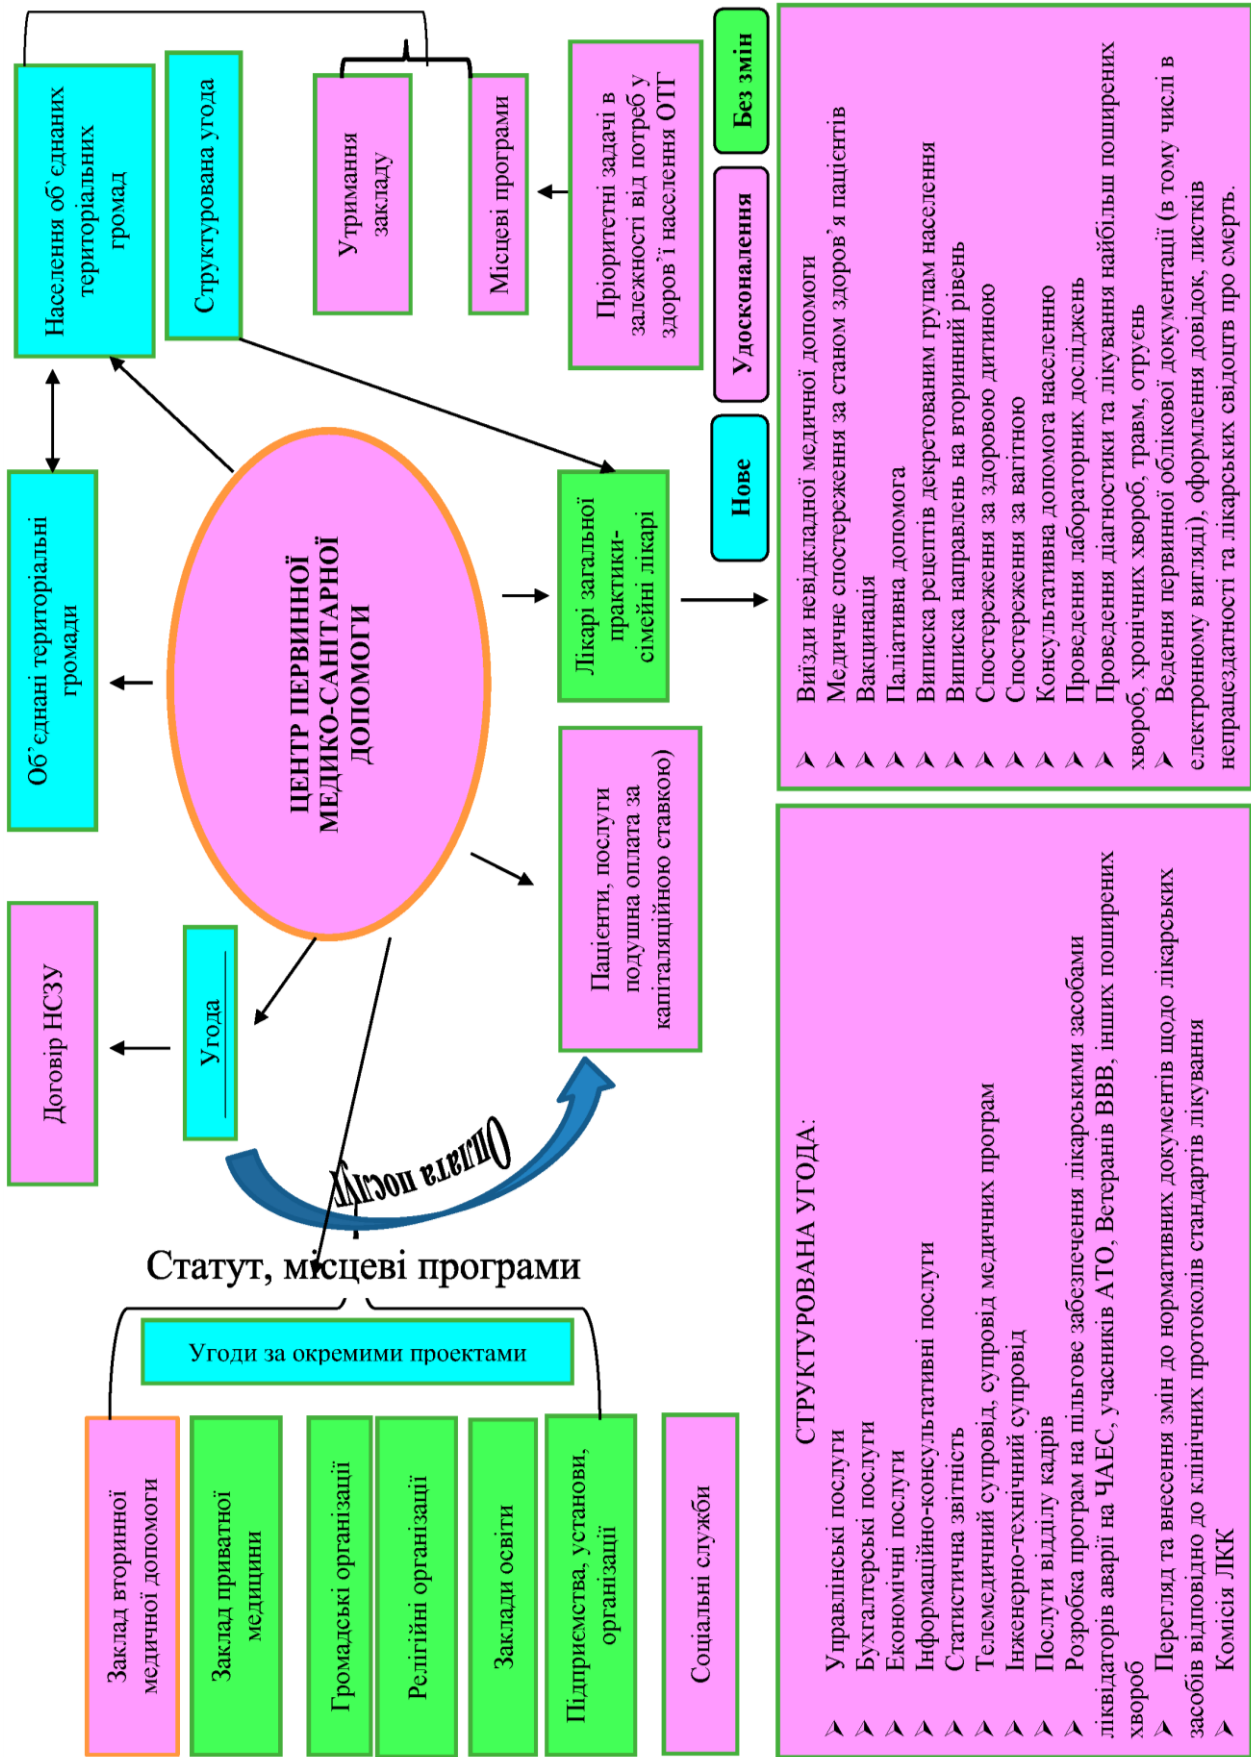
Населення об'єднаних територіальних громад

Структурована угода

Утримання закладу

Місцеві програми

Пріоритетні задачі в залежності від потреб у здоров'ї населення ОТГ

Без змін

Удосконалення

Нове

Об'єднані територіальні громади

ЦЕНТР ПЕРВИННОЇ МЕДИКО-САНІТАРНОЇ ДОПОМОГИ

Лікарі загальної практики-сімейні лікарі

➤ Виїзди невідкладної медичної допомоги
➤ Медичне спостереження за станом здоров'я пацієнтів
➤ Вакцинація
➤ Паліативна допомога
➤ Виписка рецептів декретованим групам населення
➤ Виписка направлень на вторинний рівень
➤ Спостереження за здоровою дитиною
➤ Спостереження за вагітною
➤ Консультативна допомога населенню
➤ Проведення лабораторних досліджень
➤ Проведення діагностики та лікування найбільш поширених хвороб, хронічних хвороб, травм, отруєнь
➤ Ведення первинної облікової документації (в тому числі в електронному вигляді), оформлення довідок, листків непрацездатності та лікарських свідоцтв про смерть.

Договір НСЗУ

Угода

Пацієнти, послуги подушна оплата за капіталяційною ставкою)

Оплата послуг

Статут, місцеві програми

Угоди за окремими проектами

Заклад вторинної медичної допомоги

Заклад приватної медицини

Громадські організації

Релігійні організації

Заклади освіти

Підприємства, установи, організації

Соціальні служби

СТРУКТУРОВАНА УГОДА:
➤ Управлінські послуги
➤ Бухгалтерські послуги
➤ Економічні послуги
➤ Інформаційно-консультативні послуги
➤ Статистична звітність
➤ Телемедичний супровід, супровід медичних програм
➤ Інженерно-технічний супровід
➤ Послуги відділу кадрів
➤ Розробка програм на пільгове забезпечення лікарськими засобами ліквідаторів аварії на ЧАЕС, учасників АТО, Ветеранів ВВВ, інших поширених хвороб
➤ Перегляд та внесення змін до нормативних документів щодо лікарських засобів відповідно до клінічних протоколів стандартів лікування
➤ Комісія ЛКК